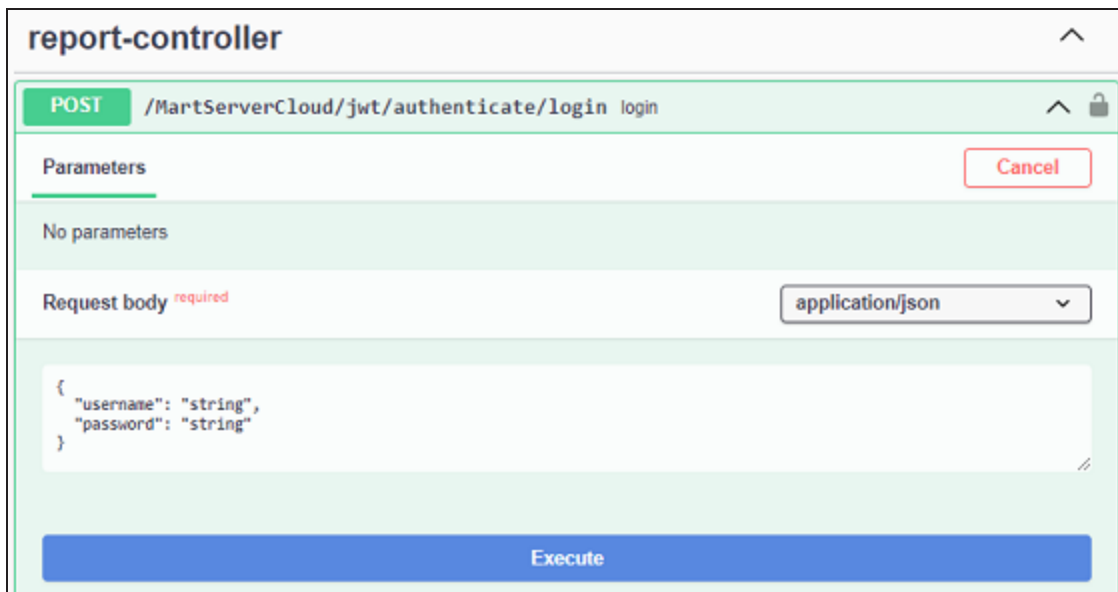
report-controller

POST /MartServerCloud/jwt/authenticate/login login

Parameters

Cancel

No parameters

Request body required

application/json

{
  "username": "string",
  "password": "string"
}

Execute